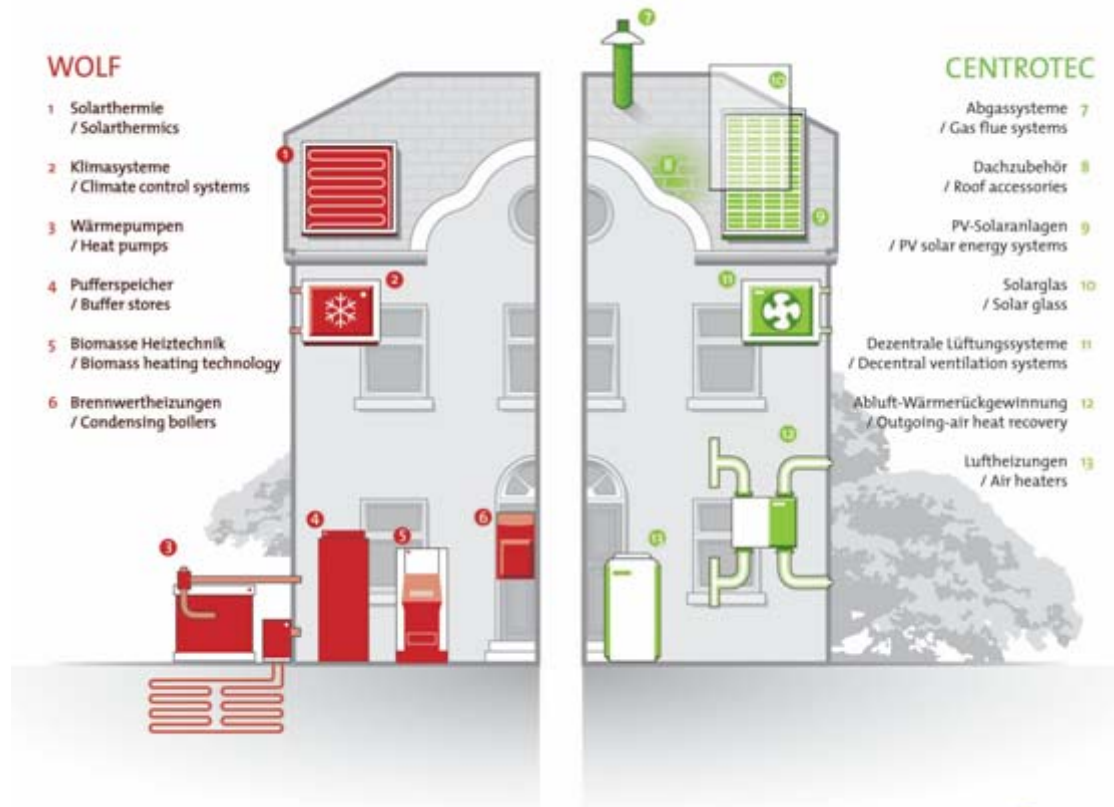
WOLF

1 Solarthermie / Solarthermics

2 Klimasysteme / Climate control systems

3 Wärmepumpen / Heat pumps

4 Pufferspeicher / Buffer stores

5 Biomasse Heiztechnik / Biomass heating technology

6 Brennwertheizungen / Condensing boilers

CENTROTEC

Abgassysteme 7 / Gas flue systems

Dachzubehör 8 / Roof accessories

PV-Solaranlagen 9 / PV solar energy systems

Solarglas 10 / Solar glass

Dezentrale Lüftungssysteme 11 / Decentral ventilation systems

Abluft-Wärmerückgewinnung 12 / Outgoing-air heat recovery

Luftheizungen 13 / Air heaters

7

10

1

8

9

2

11

12

6

4

5

3

13